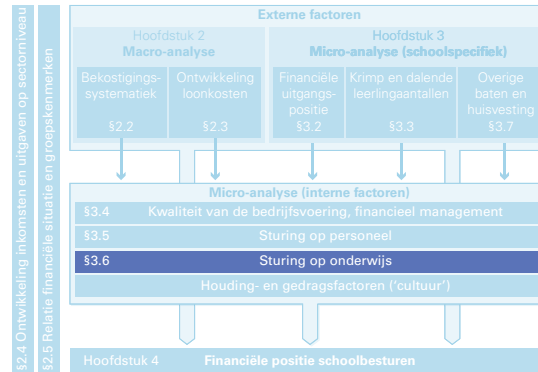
§2.4 Ontwikkeling inkomsten en uitgaven op sectorniveau

§2.5 Relatie financiële situatie en groepskenmerken

Externe factoren

Hoofdstuk 2
Macro-analyse

Bekostigingssystematiek
§2.2

Ontwikkeling loonkosten
§2.3

Hoofdstuk 3
Micro-analyse (schoolspecifiek)

Financiële uitgangspositie
§3.2

Krimp en dalende leerlingaantallen
§3.3

Overige baten en huisvesting
§3.7

Micro-analyse (interne factoren)

§3.4 Kwaliteit van de bedrijfsvoering, financieel management

§3.5 Sturing op personeel

§3.6 Sturing op onderwijs

Houding- en gedragsfactoren ('cultuur')

Hoofdstuk 4 Financiële positie schoolbesturen